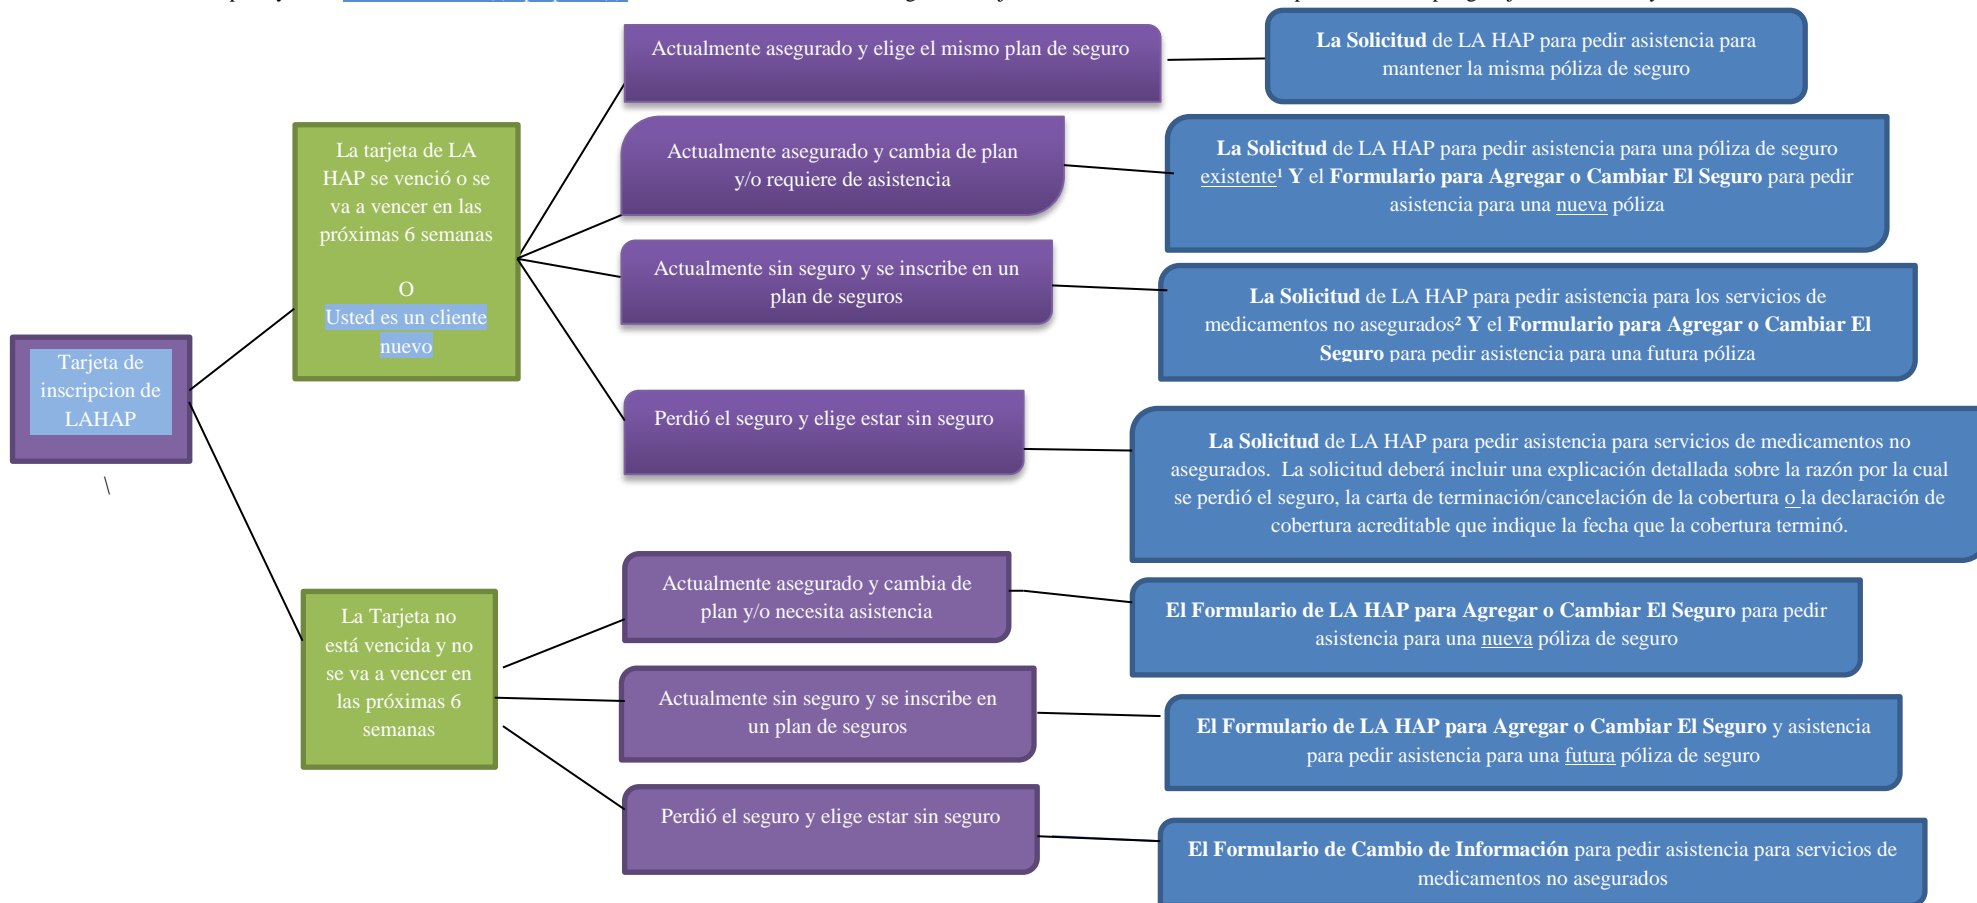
Tarjeta de inscripcion de LAHAP

\

La tarjeta de LA HAP se venció o se va a vencer en las próximas 6 semanas

O

Usted es un cliente nuevo

Actualmente asegurado y elige el mismo plan de seguro

**La Solicitud** de LA HAP para pedir asistencia para mantener la misma póliza de seguro

Actualmente asegurado y cambia de plan y/o requiere de asistencia

**La Solicitud** de LA HAP para pedir asistencia para una póliza de seguro existente¹ **Y** el **Formulario para Agregar o Cambiar El Seguro** para pedir asistencia para una nueva póliza

Actualmente sin seguro y se inscribe en un plan de seguros

**La Solicitud** de LA HAP para pedir asistencia para los servicios de medicamentos no asegurados² **Y** el **Formulario para Agregar o Cambiar El Seguro** para pedir asistencia para una futura póliza

Perdió el seguro y elige estar sin seguro

**La Solicitud** de LA HAP para pedir asistencia para servicios de medicamentos no asegurados. La solicitud deberá incluir una explicación detallada sobre la razón por la cual se perdió el seguro, la carta de terminación/cancelación de la cobertura o la declaración de cobertura acreditable que indique la fecha que la cobertura terminó.

La Tarjeta no está vencida y no se va a vencer en las próximas 6 semanas

Actualmente asegurado y cambia de plan y/o necesita asistencia

**El Formulario de LA HAP para Agregar o Cambiar El Seguro** para pedir asistencia para una nueva póliza de seguro

Actualmente sin seguro y se inscribe en un plan de seguros

**El Formulario de LA HAP para Agregar o Cambiar El Seguro** y asistencia para pedir asistencia para una futura póliza de seguro

Perdió el seguro y elige estar sin seguro

**El Formulario de Cambio de Información** para pedir asistencia para servicios de medicamentos no asegurados